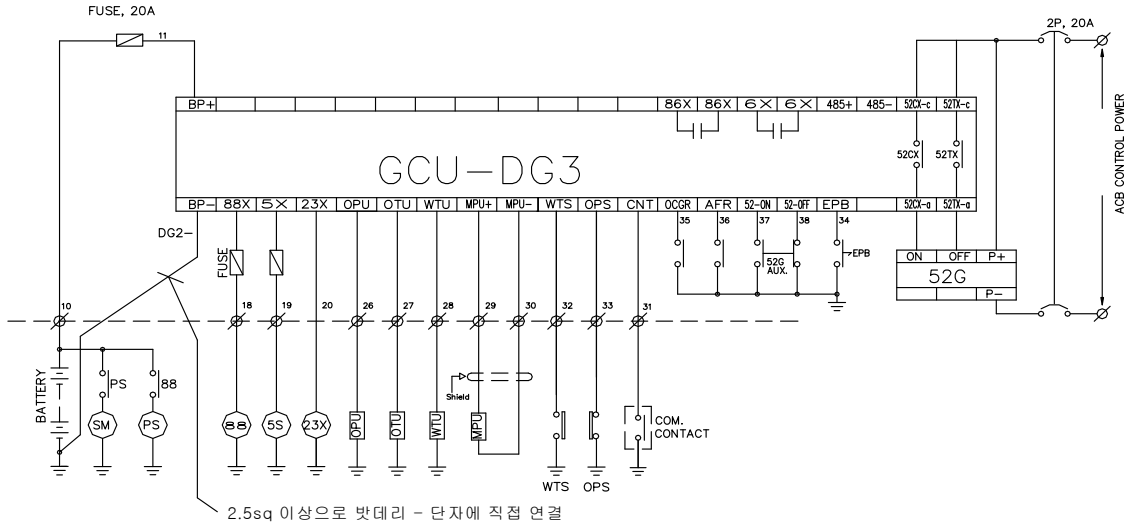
FUSE, 20A

11

2P, 20A

BP+

86X 86X 6X 6X 485+ 485− 52CX-c 52TX-c

52CX 52TX

GCU−DG3

ACB CONTROL POWER

BP− 88X 5X 23X OPU OTU WTU MPU+ MPU− WTS OPS CNT OCGR AFR 52-ON 52-OFF EPB 52CX-a 52TX-a

DG2−

35 36 37 38 34

52G AUX.

EPB

ON OFF P+

52G

P−

FUSE

10 18 19 20 26 27 28 29 30 32 33 31

PS 88

BATTERY

SM PS

Shield

88 5S 23X OPU OTU WTU MPU

COM. CONTACT

WTS OPS

2.5sq 이상으로 밧데리 - 단자에 직접 연결